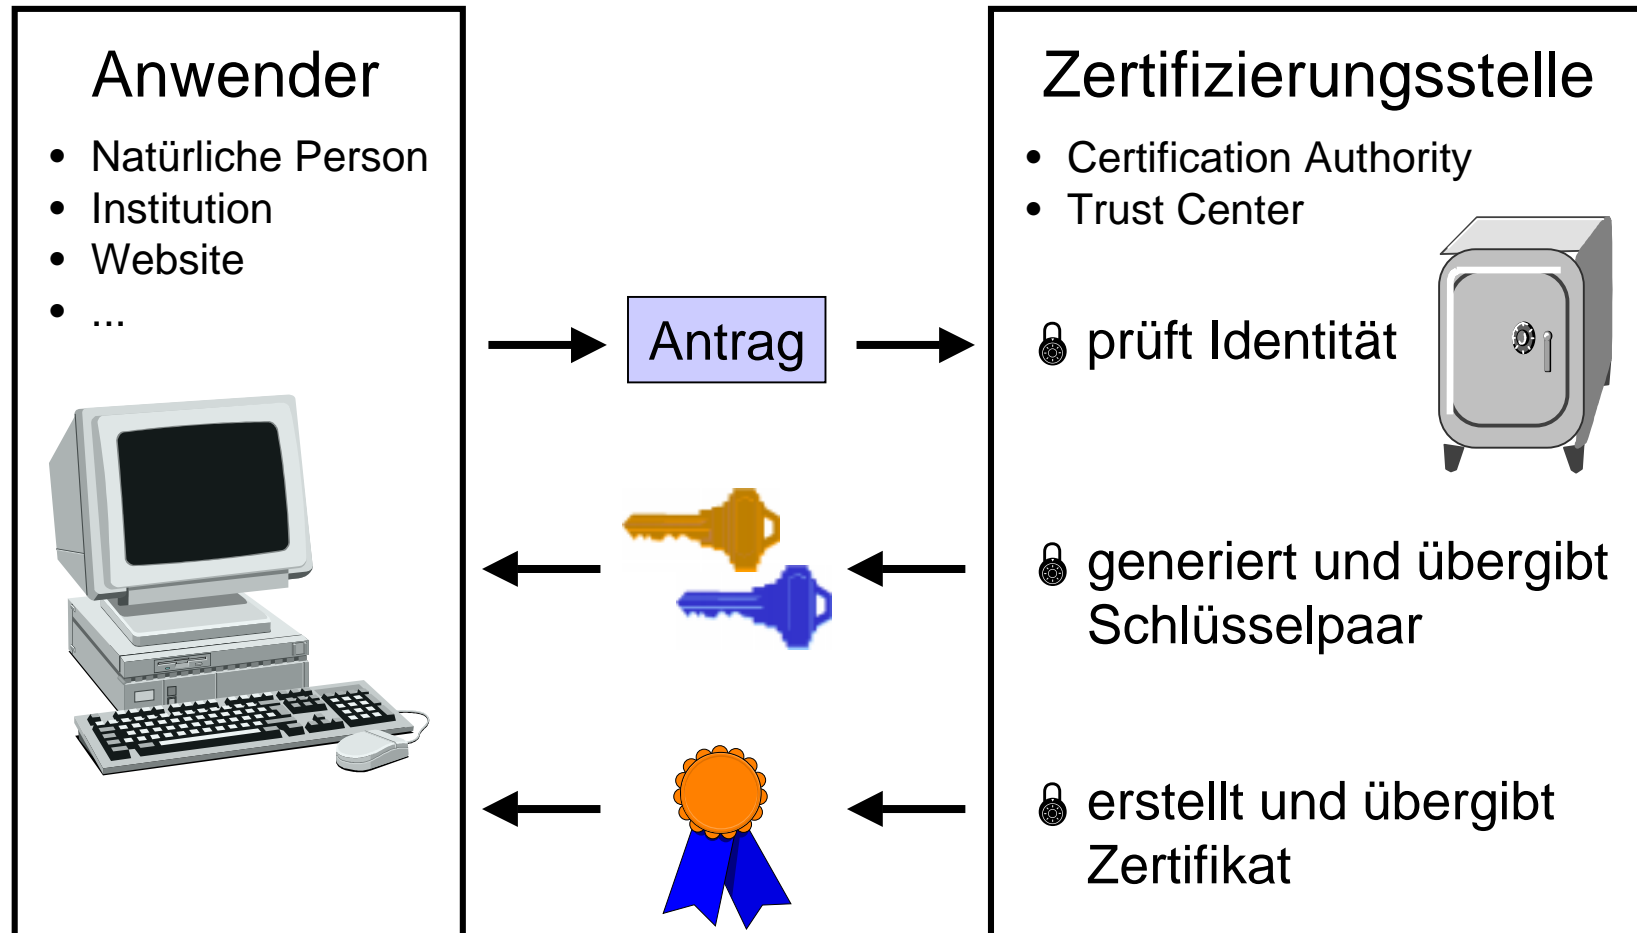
Anwender

- Natürliche Person
- Institution
- Website
- ...

Antrag

Zertifizierungsstelle

- Certification Authority
- Trust Center

prüft Identität

generiert und übergibt Schlüsselpaar

erstellt und übergibt Zertifikat